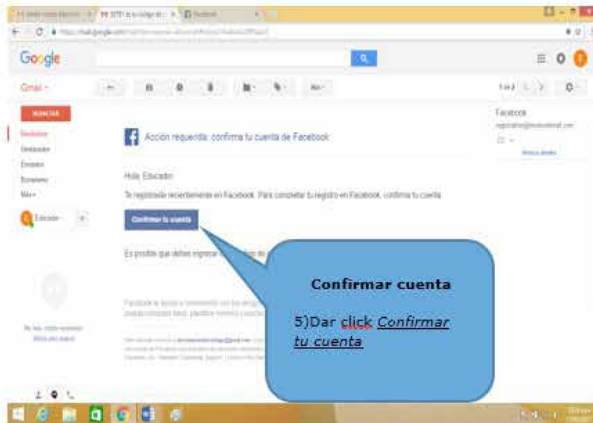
Google

Gmail

REDACTAR

Recibidos
Destacados
Enviados
Borradores
Más

Educador

Acción requerida: confirma tu cuenta de Facebook

Hola Educador:

Te registraste recientemente en Facebook. Para completar tu registro en Facebook, confirma tu cuenta.

Confirmar tu cuenta

Es posible que debas ingresar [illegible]

Facebook

Confirmar cuenta

5)Dar click Confirmar tu cuenta